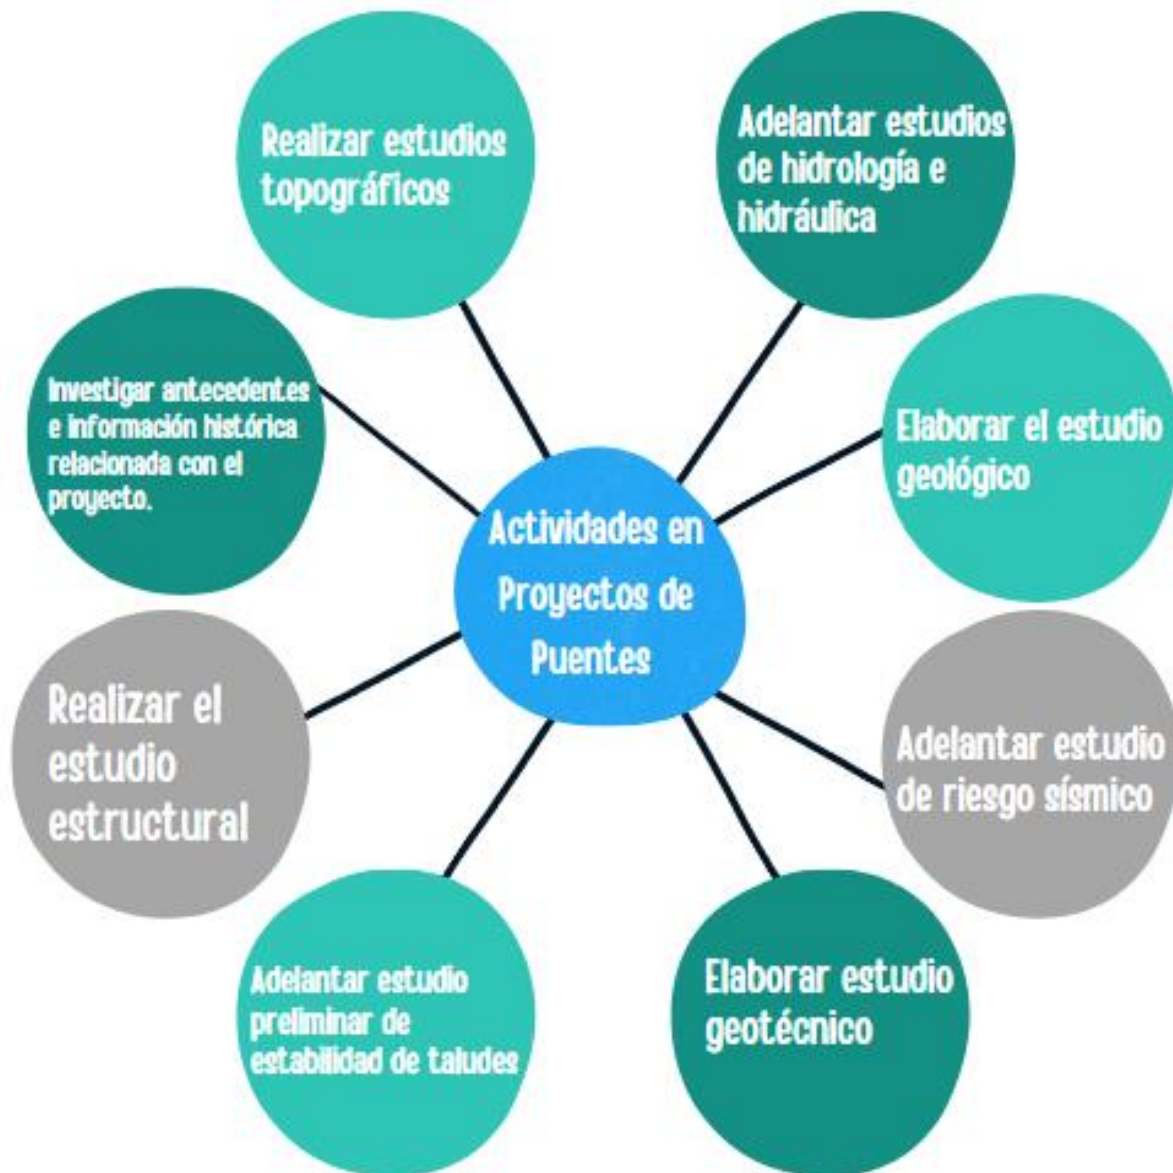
Actividades en Proyectos de Puentes

Realizar estudios topográficos

Adelantar estudios de hidrología e hidráulica

Investigar antecedentes e información histórica relacionada con el proyecto.

Elaborar el estudio geológico

Realizar el estudio estructural

Adelantar estudio de riesgo sísmico

Adelantar estudio preliminar de estabilidad de taludes

Elaborar estudio geotécnico